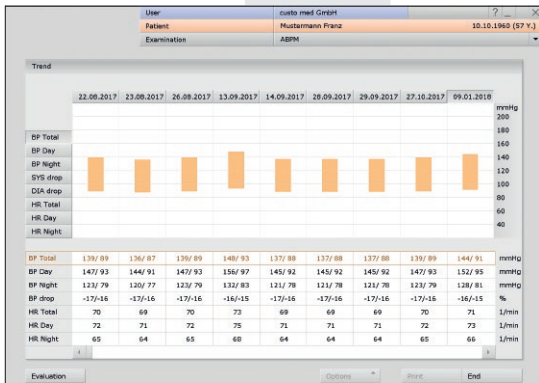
User custo med GmbH ? _ X
Patient Mustermann Franz 10.10.1960 (57 Y.)
Examination ABPM

Trend

| | 22.08.2017 | 23.08.2017 | 26.08.2017 | 13.09.2017 | 14.09.2017 | 28.09.2017 | 29.09.2017 | 27.10.2017 | 09.01.2018 | |
|---|---|---|---|---|---|---|---|---|---|---|
| BP Total | 139/ 89 | 136/ 87 | 139/ 89 | 148/ 93 | 137/ 88 | 137/ 88 | 137/ 88 | 139/ 89 | 144/ 91 | mmHg |
| BP Day | 147/ 93 | 144/ 91 | 147/ 93 | 156/ 97 | 145/ 92 | 145/ 92 | 145/ 92 | 147/ 93 | 152/ 95 | mmHg |
| BP Night | 123/ 79 | 120/ 77 | 123/ 79 | 132/ 83 | 121/ 78 | 121/ 78 | 121/ 78 | 123/ 79 | 128/ 81 | mmHg |
| BP drop | -17/-16 | -17/-16 | -17/-16 | -16/-15 | -17/-16 | -17/-16 | -17/-16 | -17/-16 | -16/-15 | % |
| HR Total | 70 | 69 | 70 | 73 | 69 | 69 | 69 | 70 | 71 | 1/min |
| HR Day | 72 | 71 | 72 | 75 | 71 | 71 | 71 | 72 | 73 | 1/min |
| HR Night | 65 | 64 | 65 | 68 | 64 | 64 | 64 | 65 | 66 | 1/min |

BP Total
BP Day
BP Night
SYS drop
DIA drop
HR Total
HR Day
HR Night

mmHg
200
180
160
140
120
100
80
60
40

Evaluation Options Print End